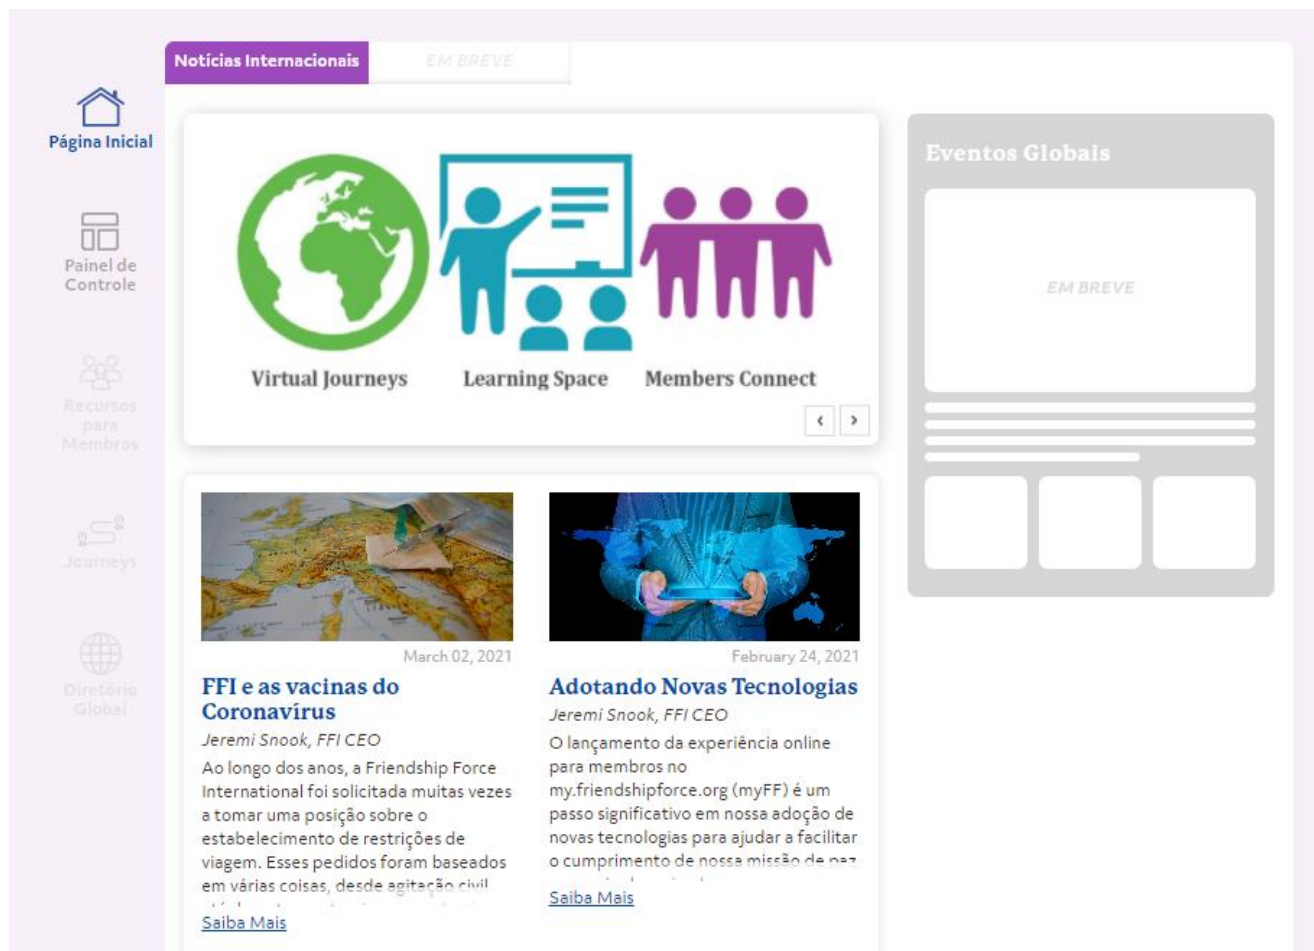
Notícias Internacionais | EM BREVE

Página Inicial

Painel de Controle

Recursos para Membros

Journeys

Diretório Global

Virtual Journeys
Learning Space
Members Connect

‹ ›

Eventos Globais

EM BREVE

March 02, 2021

FFI e as vacinas do Coronavírus

Jeremi Snook, FFI CEO

Ao longo dos anos, a Friendship Force International foi solicitada muitas vezes a tomar uma posição sobre o estabelecimento de restrições de viagem. Esses pedidos foram baseados em várias coisas, desde agitação civil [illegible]

Saiba Mais

February 24, 2021

Adotando Novas Tecnologias

Jeremi Snook, FFI CEO

O lançamento da experiência online para membros no my.friendshipforce.org (myFF) é um passo significativo em nossa adoção de novas tecnologias para ajudar a facilitar o cumprimento de nossa missão de paz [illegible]

Saiba Mais